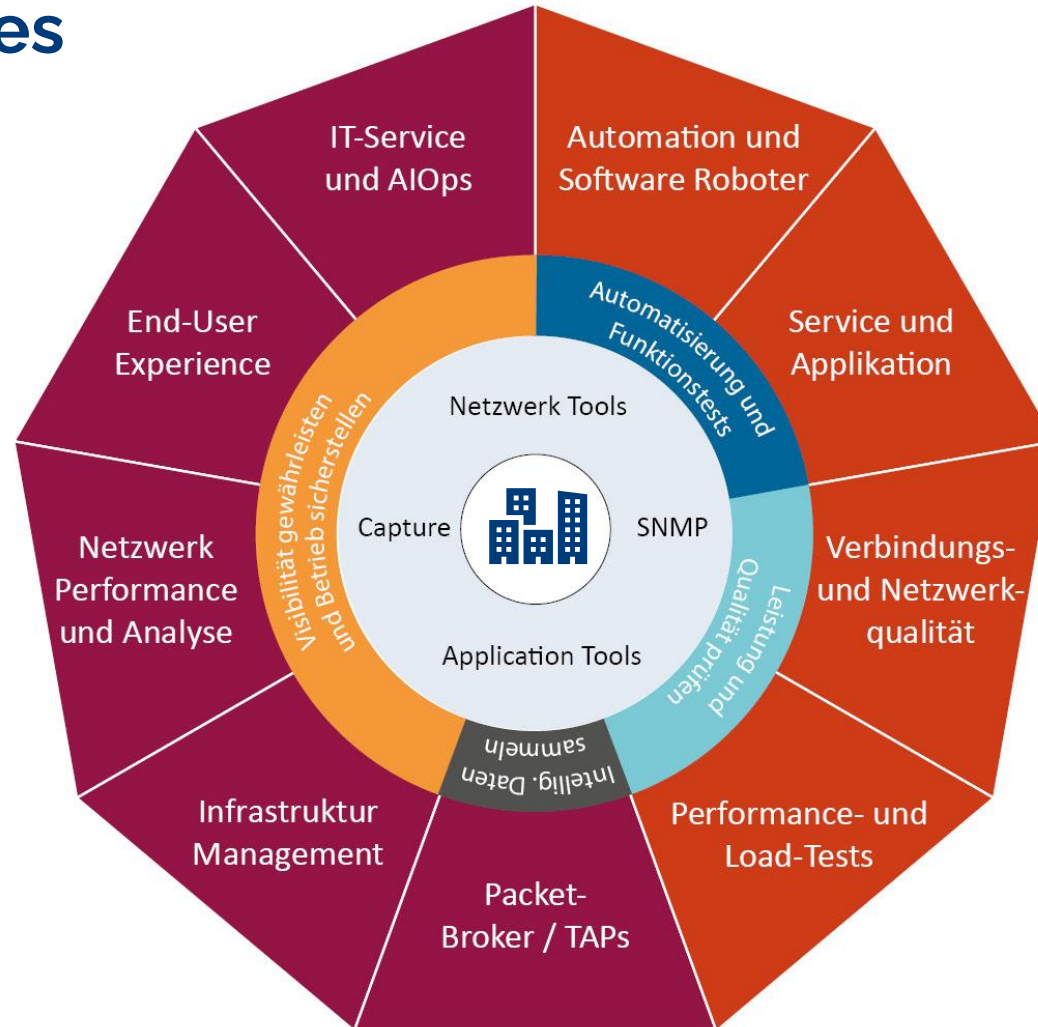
es

IT-Service und AIOps

Automation und Software Roboter

End-User Experience

Service und Applikation

Netzwerk Performance und Analyse

Verbindungs- und Netzwerkqualität

Infrastruktur Management

Performance- und Load-Tests

Packet-Broker / TAPs

Automatisierung und Funktionstests

Visibilität gewährleisten und Betrieb sicherstellen

Leistung und Qualität prüfen

Intellig. Daten sammeln

Netzwerk Tools

Capture

SNMP

Application Tools